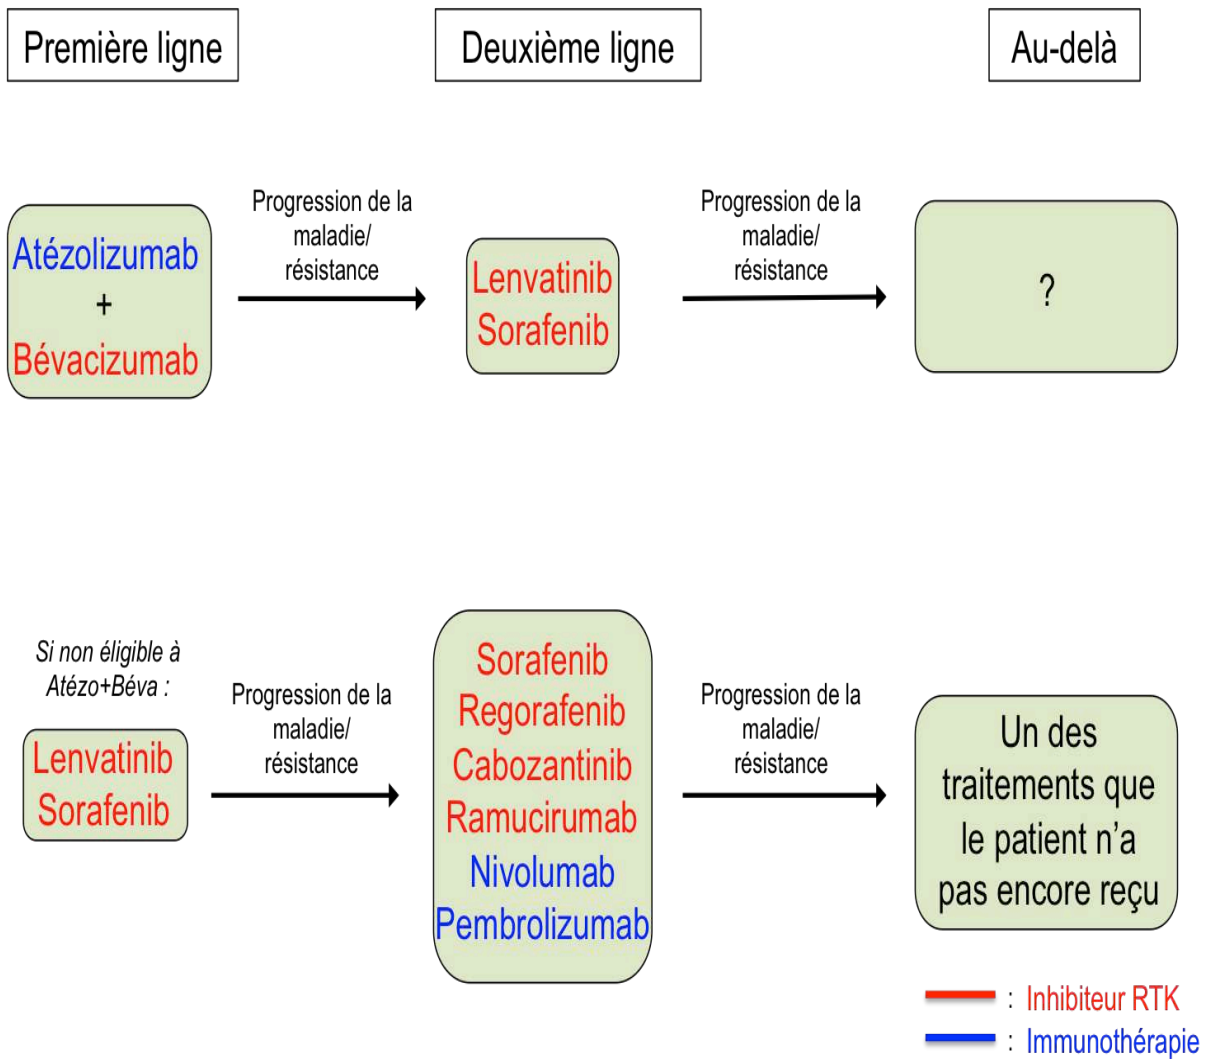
Première ligne

Deuxième ligne

Au-delà

Atézolizumab
+
Bévacizumab

Progression de la maladie/ résistance

Lenvatinib
Sorafenib

Progression de la maladie/ résistance

?

Si non éligible à Atézo+Béva :

Lenvatinib
Sorafenib

Progression de la maladie/ résistance

Sorafenib
Regorafenib
Cabozantinib
Ramucirumab
Nivolumab
Pembrolizumab

Progression de la maladie/ résistance

Un des traitements que le patient n'a pas encore reçu

: Inhibiteur RTK
: Immunothérapie